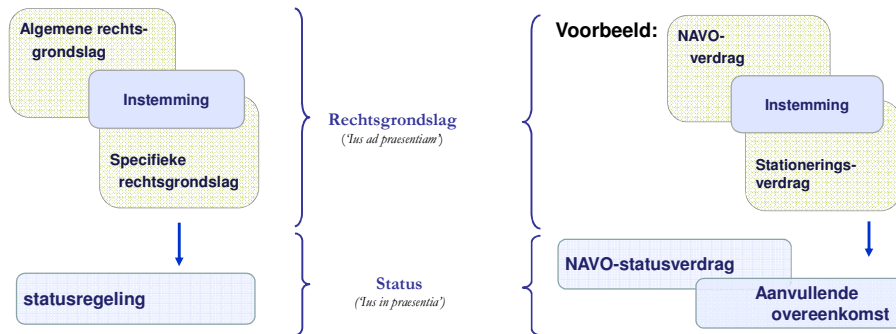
Algemene rechtsgrondslag

Instemming

Specifieke rechtsgrondslag

statusregeling

Rechtsgrondslag
('Ius ad praesentiam')

Status
('Ius in praesentia')

Voorbeeld:

NAVO-verdrag

Instemming

Stationeringsverdrag

NAVO-statusverdrag

Aanvullende overeenkomst